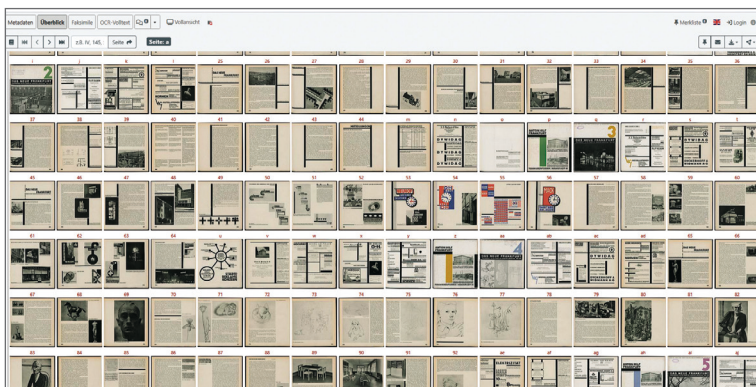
Metadaten Überblick Faksimile OCR-Volltext Vollansicht

Merkliste Login

z.B. IV, 145. Seite Seite: a

i j k l 25 26 27 28 29 30 31 32 33 34 35 36

37 38 39 40 41 42 43 44 m n o p q r s t

45 46 47 48 49 50 51 52 53 54 55 56 57 58 59 60

61 62 63 64 u v w x y z aa ab ac ad ae 66

67 68 69 70 71 72 73 74 75 76 77 78 79 80 81 82

83 84 85 86 87 88 89 90 91 92 ae af ag ah ai aj

DAS NEUE FRANKFURT 2

DAS NEUE FRANKFURT 3

DAS NEUE FRANKFURT 4

DAS NEUE FRANKFURT 5